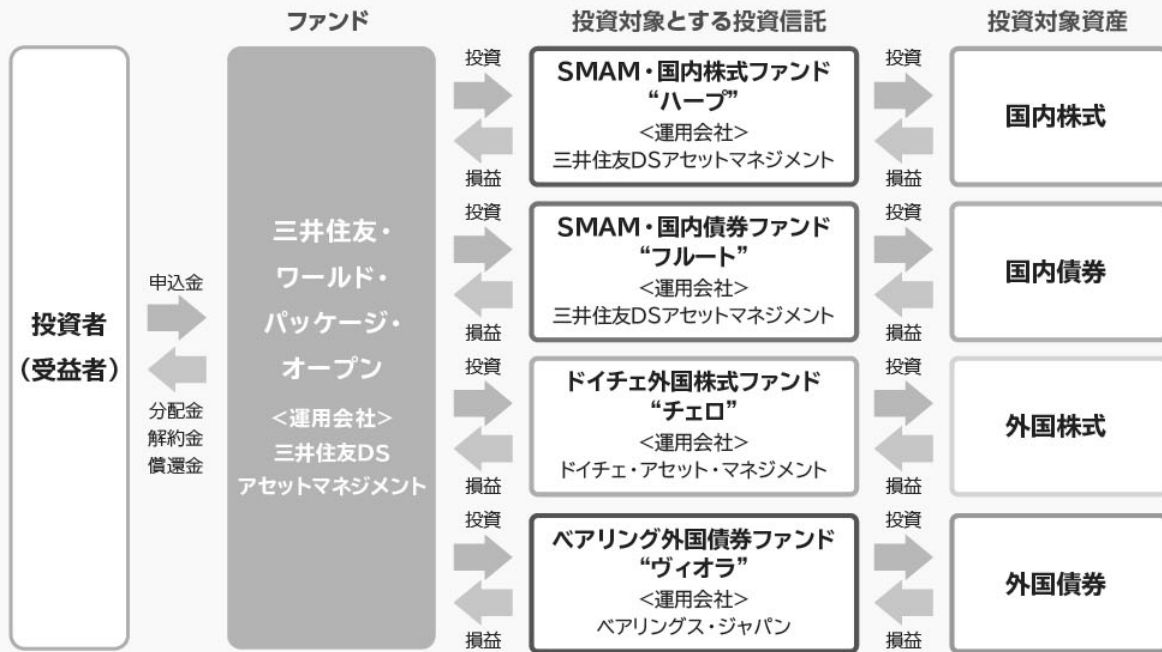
ファンド

投資対象とする投資信託

投資対象資産

投資者
（受益者）

申込金

分配金
解約金
償還金

三井住友・
ワールド・
パッケージ・
オープン
＜運用会社＞
三井住友DS
アセットマネジメント

投資
損益

SMAM・国内株式ファンド
“ハープ”
＜運用会社＞
三井住友DSアセットマネジメント

投資
損益

国内株式

投資
損益

SMAM・国内債券ファンド
“フルート”
＜運用会社＞
三井住友DSアセットマネジメント

投資
損益

国内債券

投資
損益

ドイチェ外国株式ファンド
“チェロ”
＜運用会社＞
ドイチェ・アセット・マネジメント

投資
損益

外国株式

投資
損益

ベアリング外国債券ファンド
“ヴィオラ”
＜運用会社＞
ベアリングス・ジャパン

投資
損益

外国債券